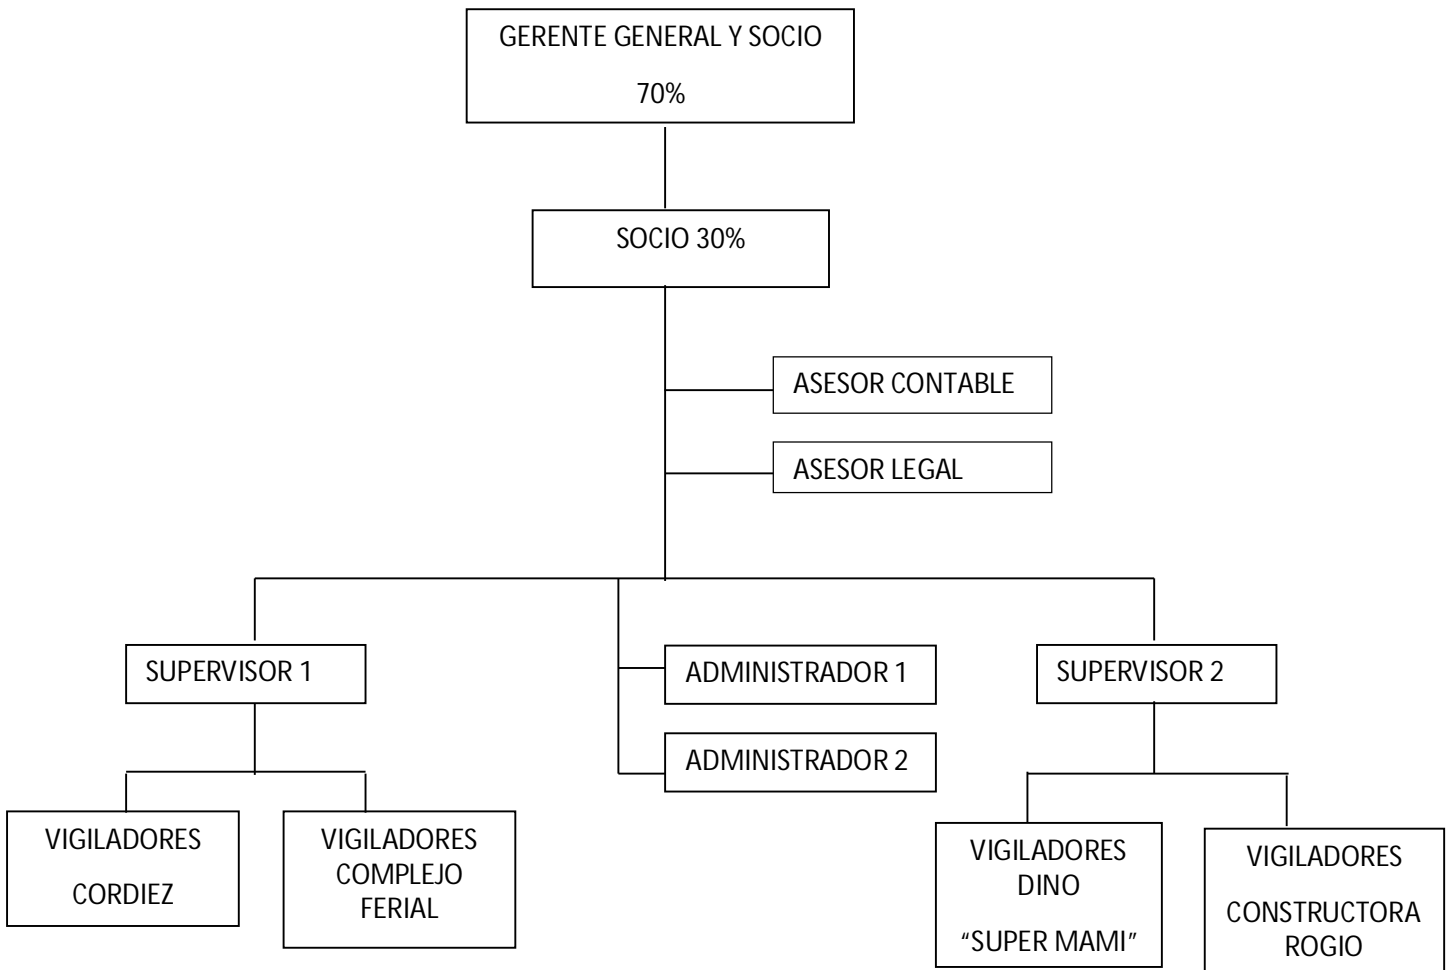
GERENTE GENERAL Y SOCIO

70%

SOCIO 30%

ASESOR CONTABLE

ASESOR LEGAL

SUPERVISOR 1

ADMINISTRADOR 1

ADMINISTRADOR 2

SUPERVISOR 2

VIGILADORES

CORDIEZ

VIGILADORES COMPLEJO FERIAL

VIGILADORES DINO

“SUPER MAMI”

VIGILADORES

CONSTRUCTORA ROGIO